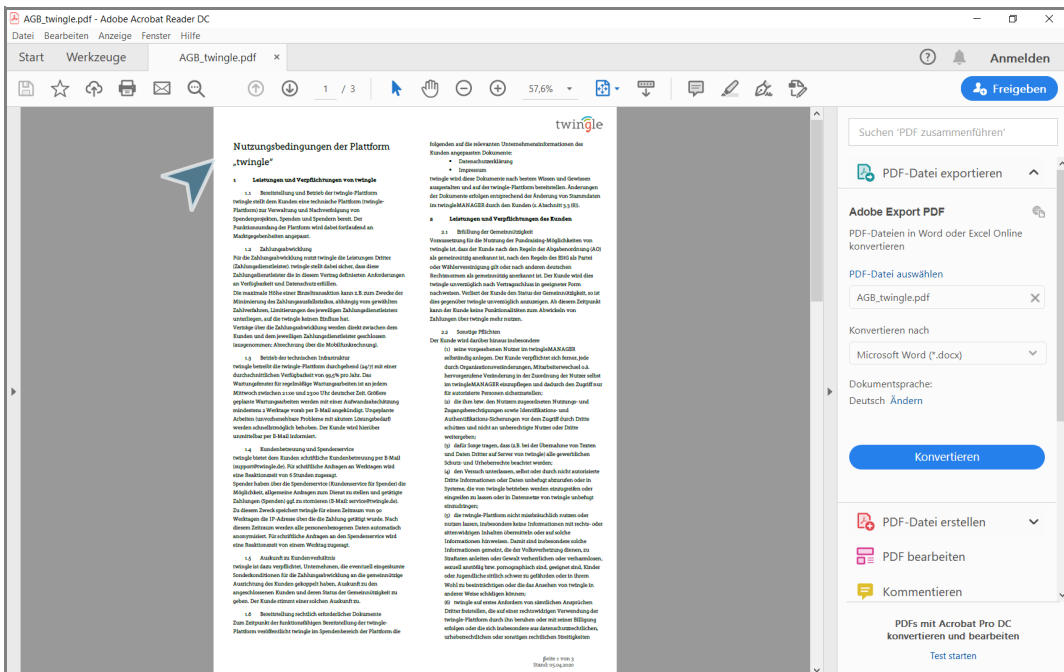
AGB_twingle.pdf - Adobe Acrobat Reader DC

Datei Bearbeiten Anzeige Fenster Hilfe

Start Werkzeuge AGB_twingle.pdf

Anmelden

1 / 3 57,6%

Freigeben

twingle

Nutzungsbedingungen der Plattform „twingle"

1 Leistungen und Verpflichtungen von twingle

1.1 Bereitstellung und Betrieb der twingle-Plattform

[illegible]

folgenden auf die relevanten Unternehmensinformationen des Kunden angepassten Dokumente:
• Datenschutzerklärung
• Impressum

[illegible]

2 Leistungen und Verpflichtungen des Kunden

2.1 Erfüllung der Gemeinnützigkeit

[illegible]

2.2 Sonstige Pflichten

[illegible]

Seite 1 von 3
Stand: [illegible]

Suchen 'PDF zusammenführen'

PDF-Datei exportieren

Adobe Export PDF

PDF-Dateien in Word oder Excel Online konvertieren

PDF-Datei auswählen

AGB_twingle.pdf

Konvertieren nach

Microsoft Word (*.docx)

Dokumentsprache:

Deutsch Ändern

Konvertieren

PDF-Datei erstellen

PDF bearbeiten

Kommentieren

PDFs mit Acrobat Pro DC konvertieren und bearbeiten

Test starten